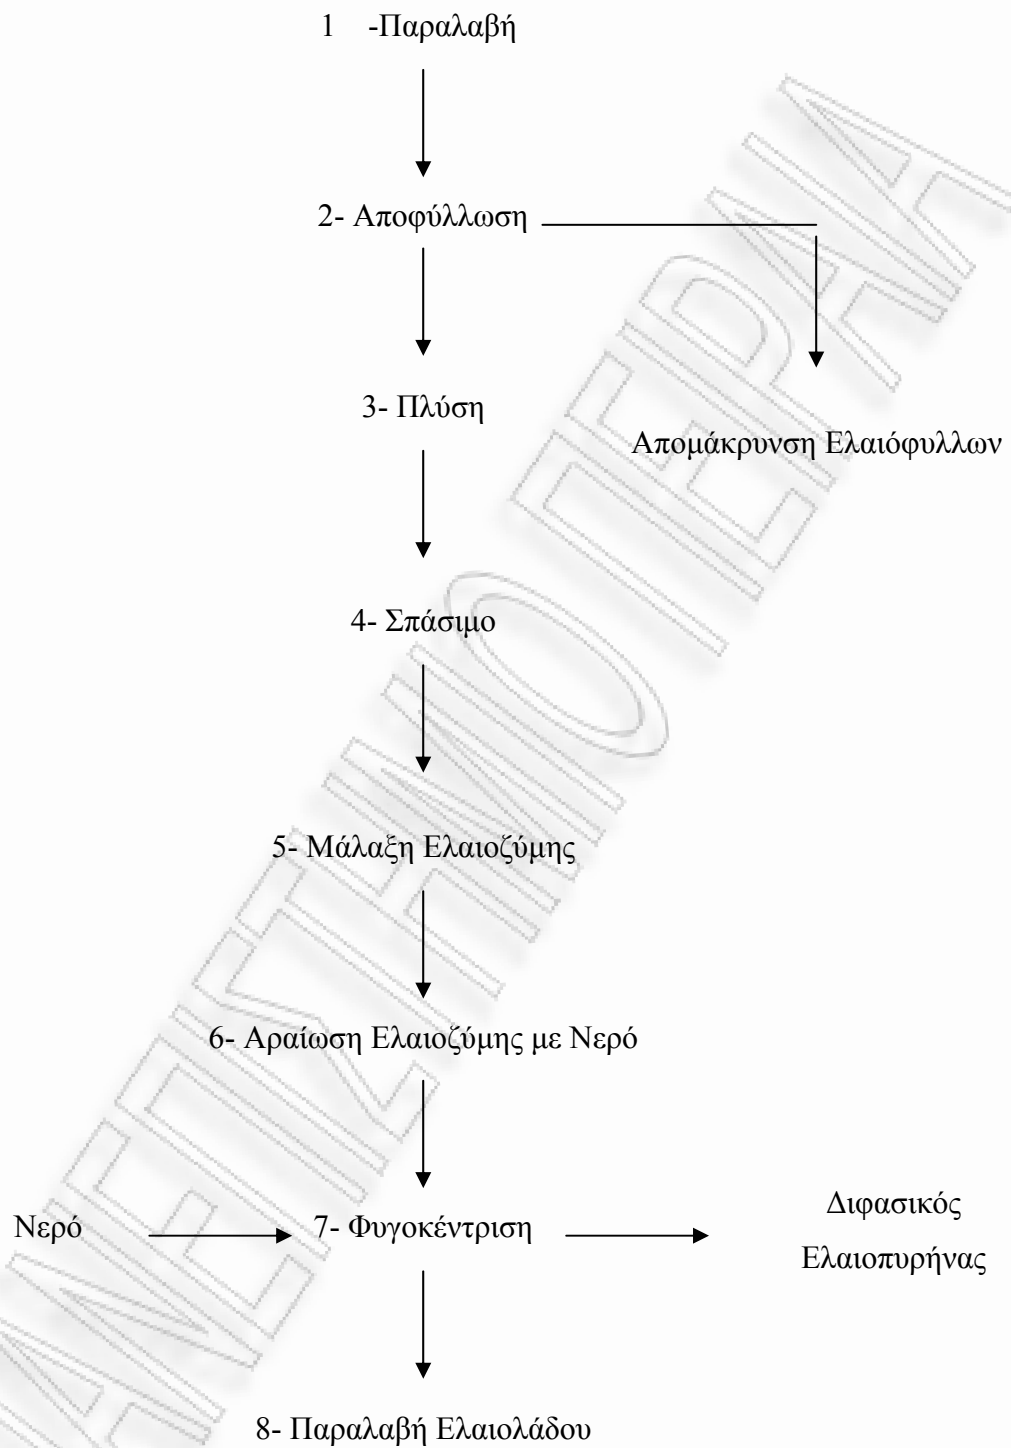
1 -Παραλαβή

2- Αποφύλλωση

3- Πλύση

Απομάκρυνση Ελαιόφυλλων

4- Σπάσιμο

5- Μάλαξη Ελαιοζύμης

6- Αραίωση Ελαιοζύμης με Νερό

Νερό

7- Φυγοκέντριση

Διφασικός Ελαιοπυρήνας

8- Παραλαβή Ελαιολάδου

ΠΑΝΕΠΙΣΤΗΜΙΟ ΠΕΙΡΑΙΑ